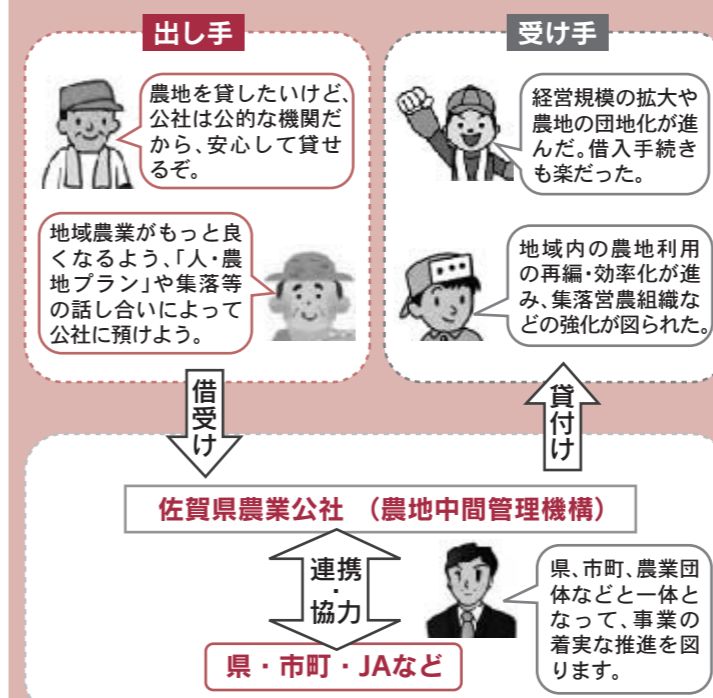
出し手

農地を貸したいけど、公社は公的な機関だから、安心して貸せるぞ。

地域農業がもっと良くなるよう、「人・農地プラン」や集落等の話し合いによって公社に預けよう。

受け手

経営規模の拡大や農地の団地化が進んだ。借入手続きも楽だった。

地域内の農地利用の再編・効率化が進み、集落営農組織などの強化が図られた。

借受け

貸付け

佐賀県農業公社　(農地中間管理機構)

連携・協力

県、市町、農業団体などと一体となって、事業の着実な推進を図ります。

県・市町・JAなど